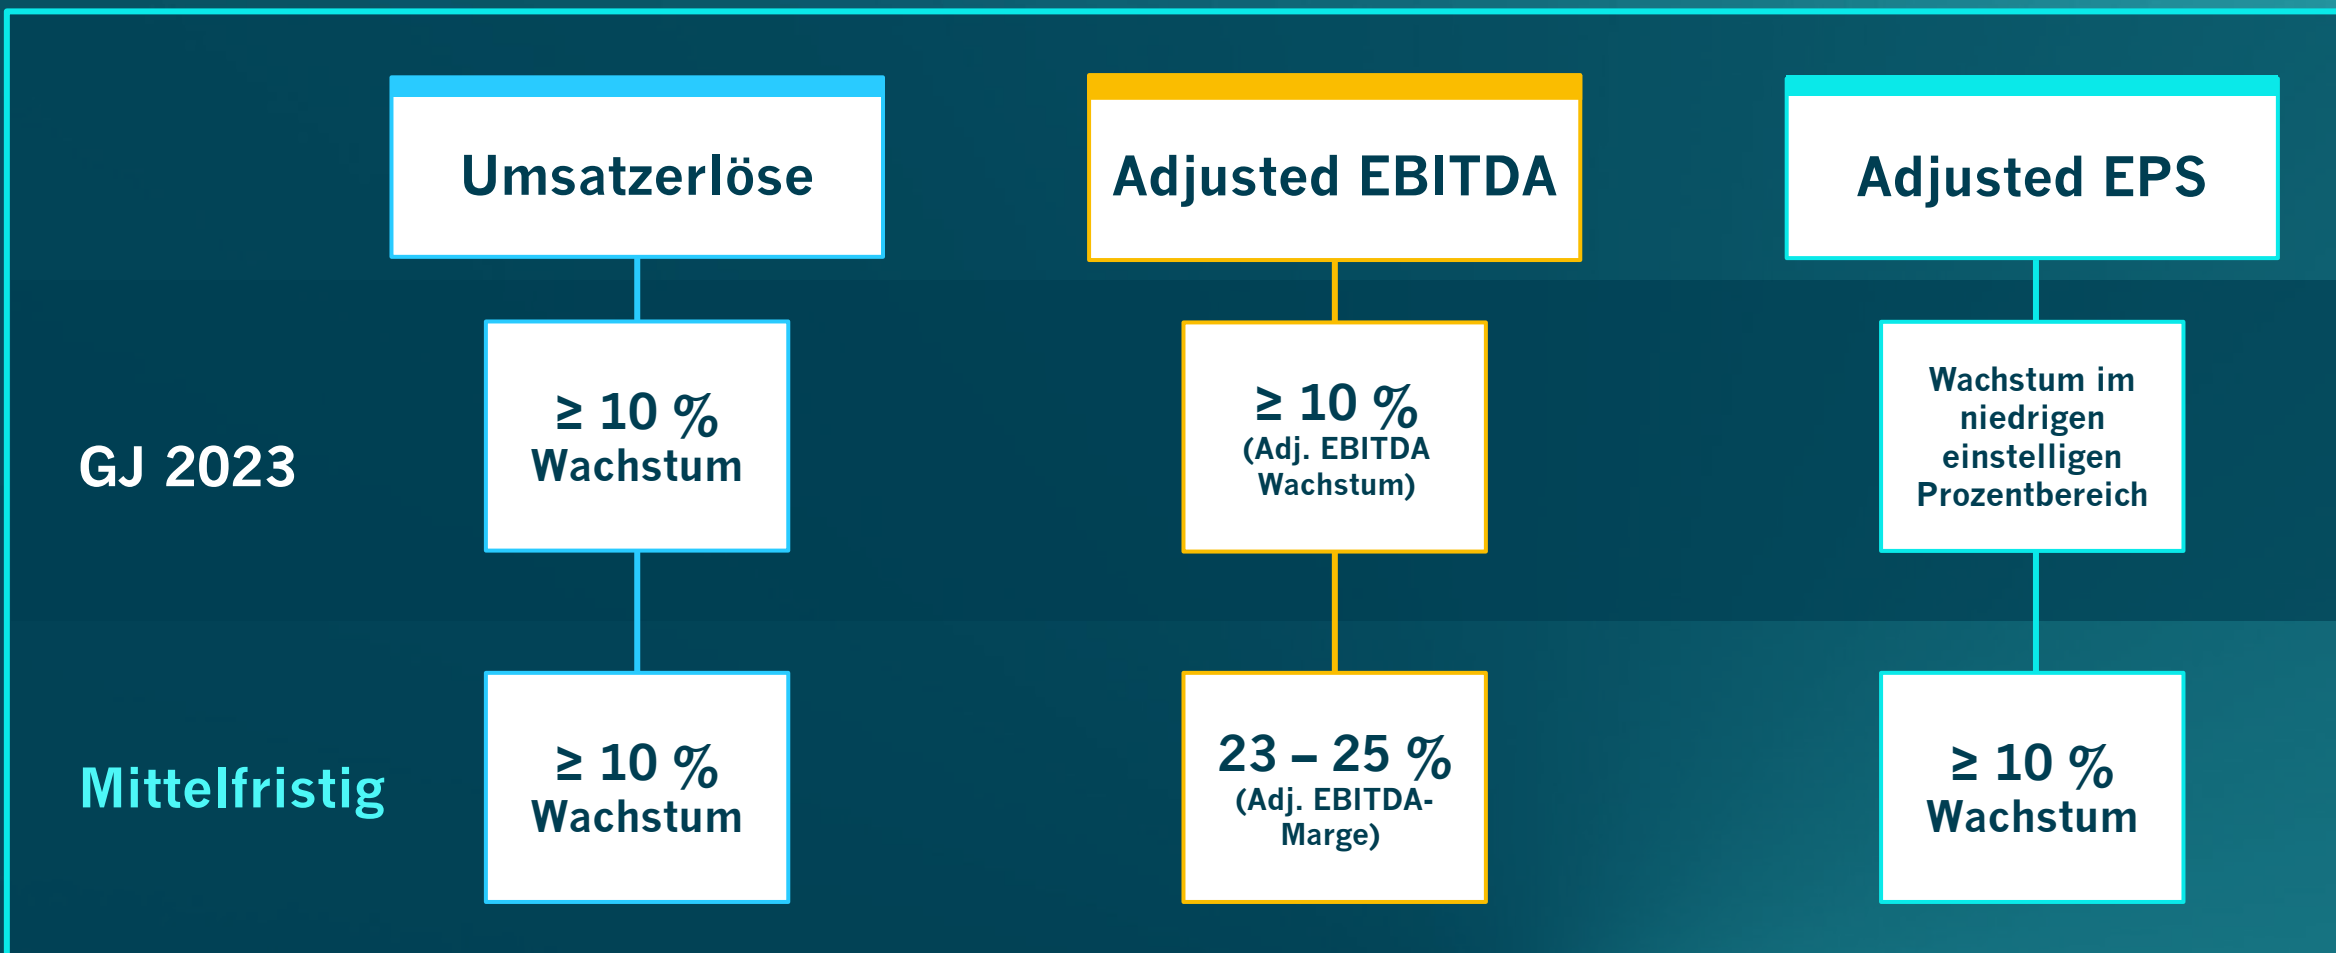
|  | Umsatzerlöse | Adjusted EBITDA | Adjusted EPS |
|---|---|---|---|
| GJ 2023 | $\geq 10\ \%$ Wachstum | $\geq 10\ \%$ (Adj. EBITDA Wachstum) | Wachstum im niedrigen einstelligen Prozentbereich |
| Mittelfristig | $\geq 10\ \%$ Wachstum | 23 – 25 % (Adj. EBITDA-Marge) | $\geq 10\ \%$ Wachstum |